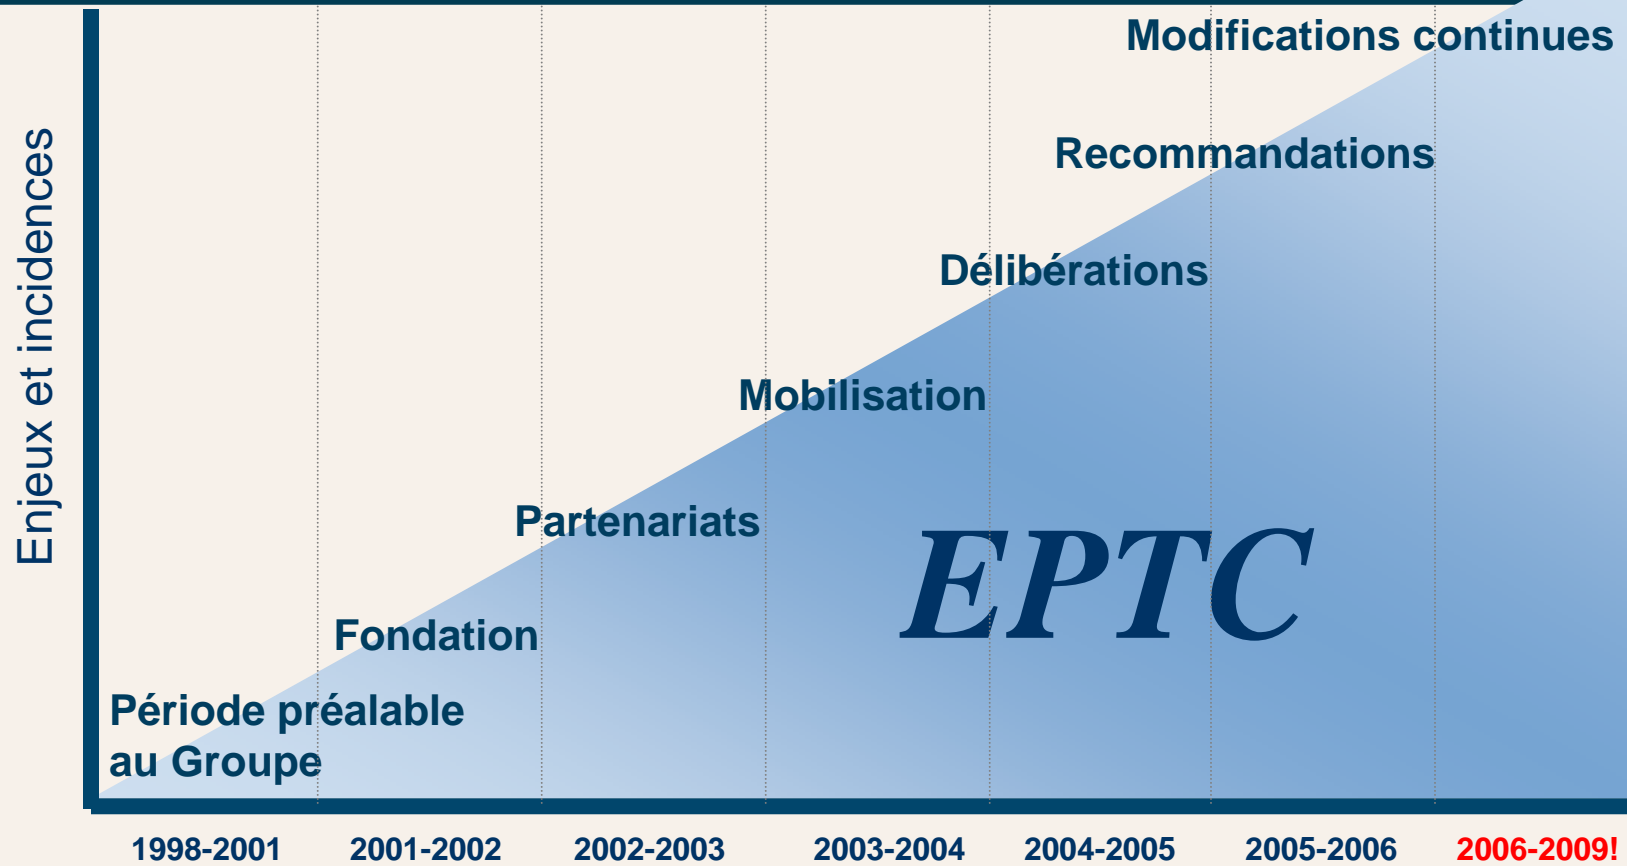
Enjeux et incidences

Modifications continues

Recommandations

Délibérations

Mobilisation

Partenariats

EPTC

Fondation

Période préalable au Groupe

1998-2001 2001-2002 2002-2003 2003-2004 2004-2005 2005-2006 2006-2009!